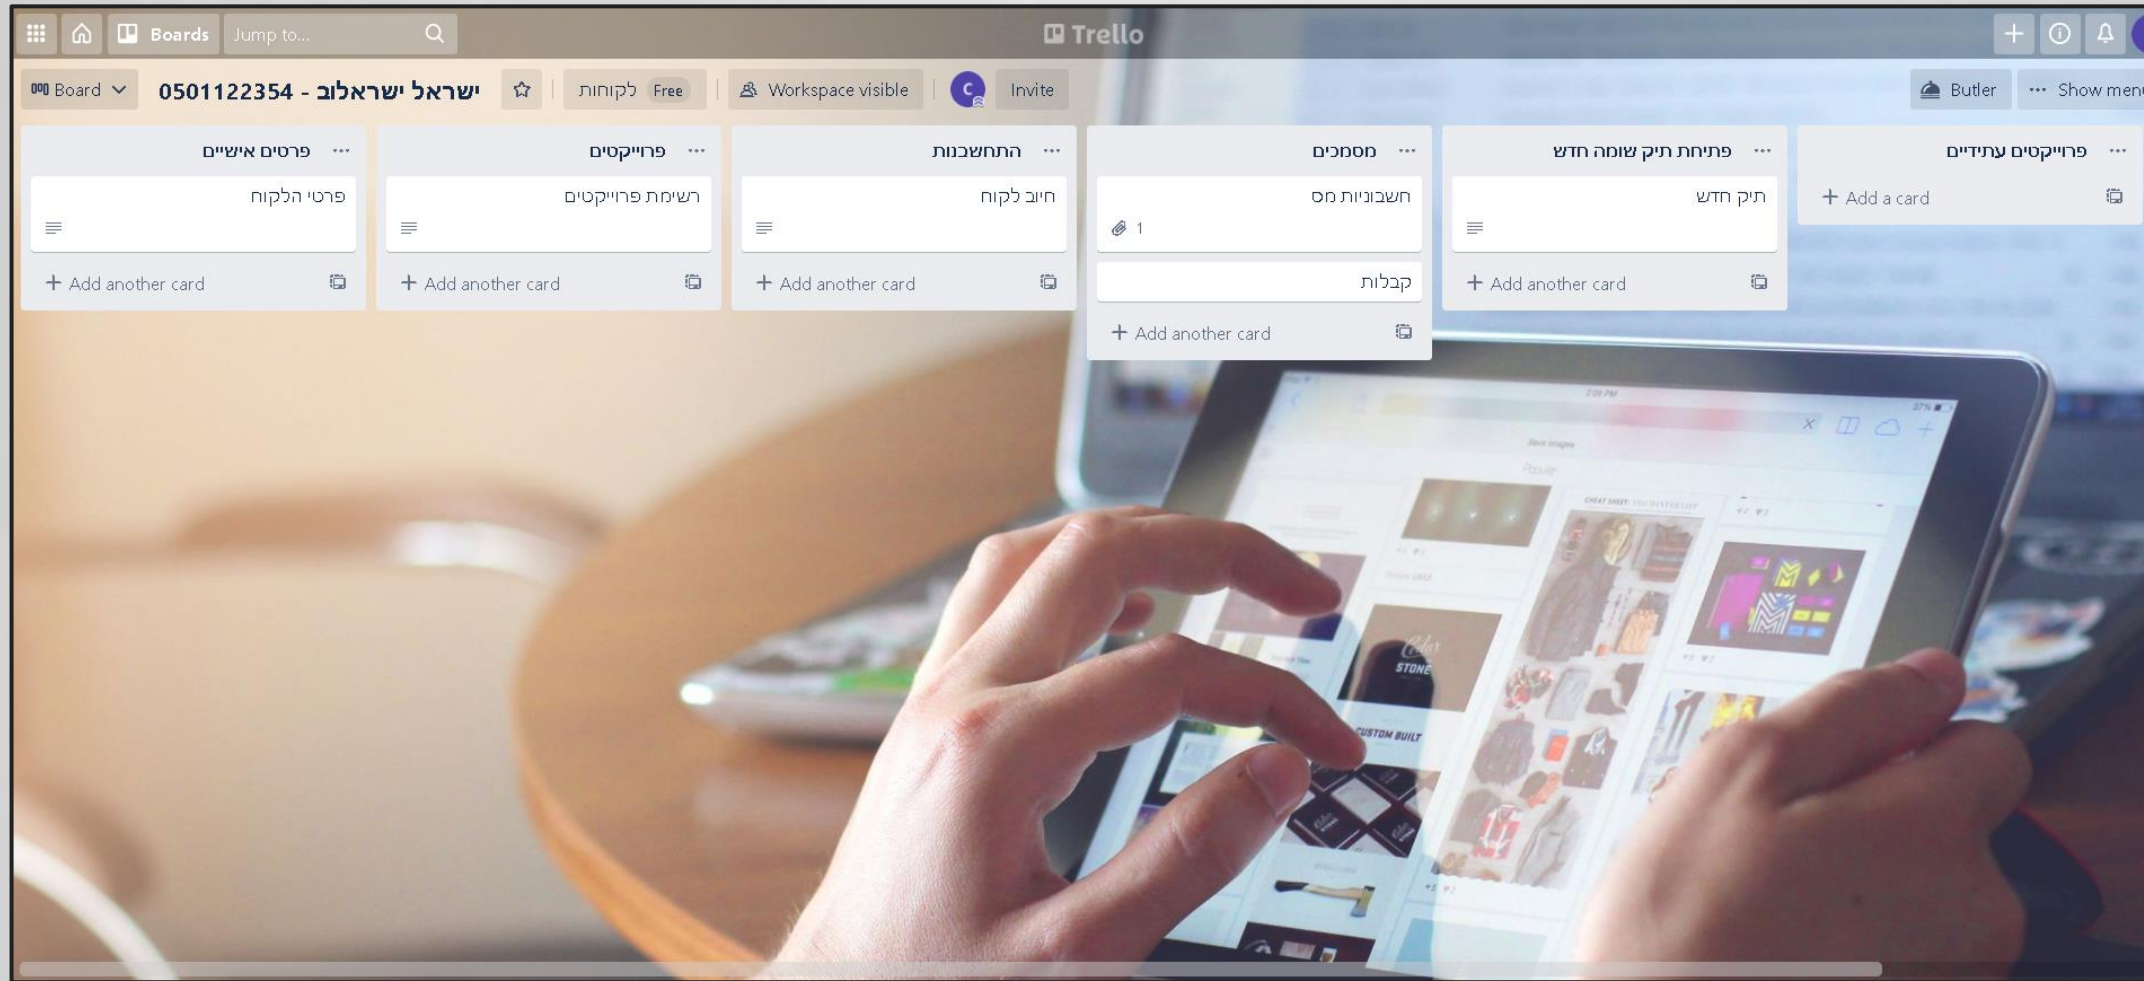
Boards Jump to...

Trello

Board 0501122354 - ישראל ישראלוב

לקוחות Free

Workspace visible

C

Invite

Butler

Show men

פרטים אישיים

פרטי הלקוח

+ Add another card

פרוייקטים

רשימת פרוייקטים

+ Add another card

התחשבנות

חיוב לקוח

+ Add another card

מסמכים

חשבוניות מס

1

קבלות

+ Add another card

פתיחת תיק שומה חדש

תיק חדש

+ Add another card

פרוייקטים עתידיים

+ Add a card

STONE

CUSTOM BUILT